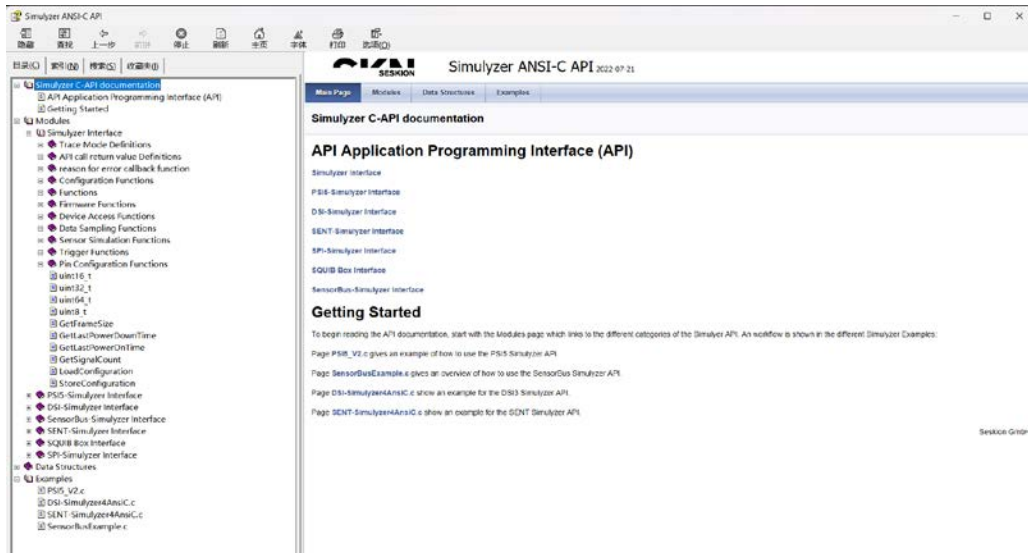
Simulyzer ANSI-C API

隐藏 查找 上一步 前进 停止 刷新 主页 字体 打印 选项(O)

目录(C) 索引(N) 搜索(S) 收藏夹(I)

Simulyzer C-API documentation
API Application Programming Interface (API)
Getting Started
Modules
Simulyzer Interface
Trace Mode Definitions
API call return value Definitions
reason for error callback function
Configuration Functions
Functions
Firmware Functions
Device Access Functions
Data Sampling Functions
Sensor Simulation Functions
Trigger Functions
Pin Configuration Functions
uint16_t
uint32_t
uint64_t
uint8_t
GetFrameSize
GetLastPowerDownTime
GetLastPowerOnTime
GetSignalCount
LoadConfiguration
StoreConfiguration
PSI5-Simulyzer Interface
DSI-Simulyzer Interface
SensorBus-Simulyzer Interface
SENT-Simulyzer Interface
SQUIB Box Interface
SPI-Simulyzer Interface
Data Structures
Examples
PSI5_V2.c
DSI-Simulyzer4AnsiC.c
SENT-Simulyzer4AnsiC.c
SensorBusExample.c

SESKION

Simulyzer ANSI-C API 2022-07-21

Main Page Modules Data Structures Examples

Simulyzer C-API documentation

API Application Programming Interface (API)

Simulyzer Interface

PSI5-Simulyzer Interface

DSI-Simulyzer Interface

SENT-Simulyzer Interface

SPI-Simulyzer Interface

SQUIB Box Interface

SensorBus-Simulyzer Interface

Getting Started

To begin reading the API documentation, start with the Modules page which links to the different categories of the Simulyzer API. An workflow is shown in the different Simulyzer Examples.

Page PSI5_V2.c gives an example of how to use the PSI5 Simulyzer API.

Page SensorBusExample.c gives an overview of how to use the SensorBus Simulyzer API.

Page DSI-Simulyzer4AnsiC.c show an example for the DSI3 Simulyzer API.

Page SENT-Simulyzer4AnsiC.c show an example for the SENT Simulyzer API.

Seskion GmbH